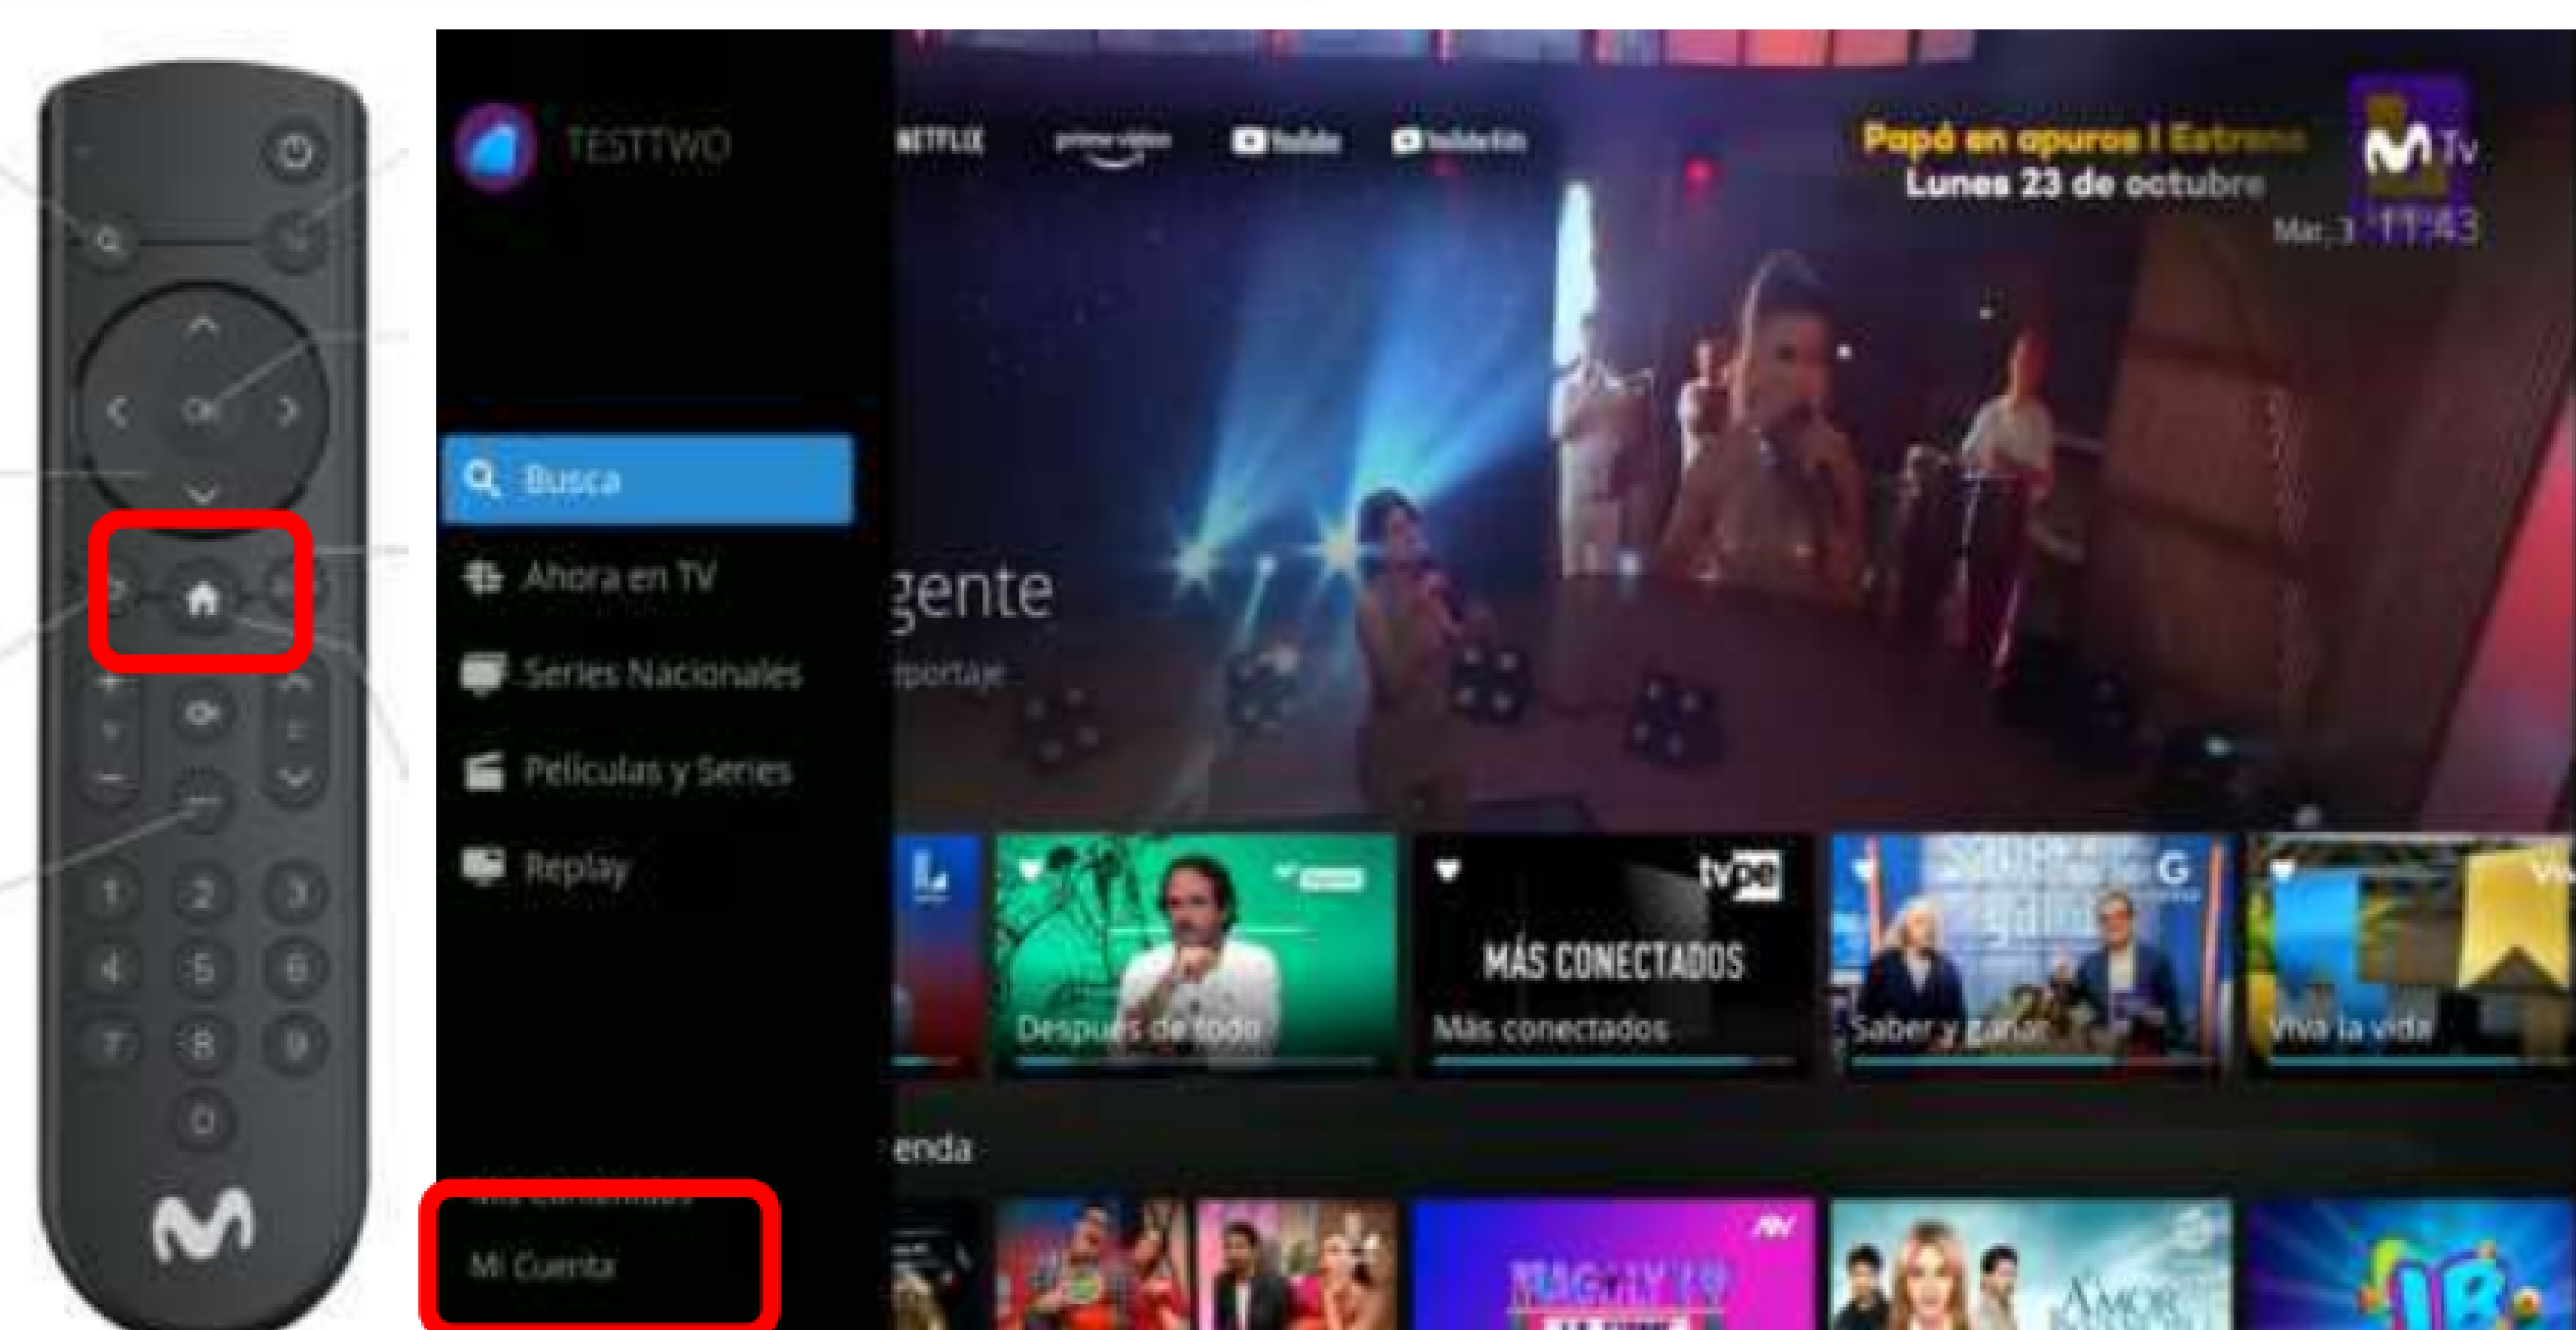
OK

1 2 3
4 5 6
7 8 9
0

TESTTWO

NETFLIX prime video YouTube YouTube Kids

Papá en apuros | Estreno
Lunes 23 de octubre

M Tv
Mar. 3 11:43

Busca
Ahora en TV
Series Nacionales
Películas y Series
Replay

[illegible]
Mi Cuenta

gente
portaje

Después de todo
tvp
MÁS CONECTADOS
Más conectados
Saber y ganar
Viva la vida

enda